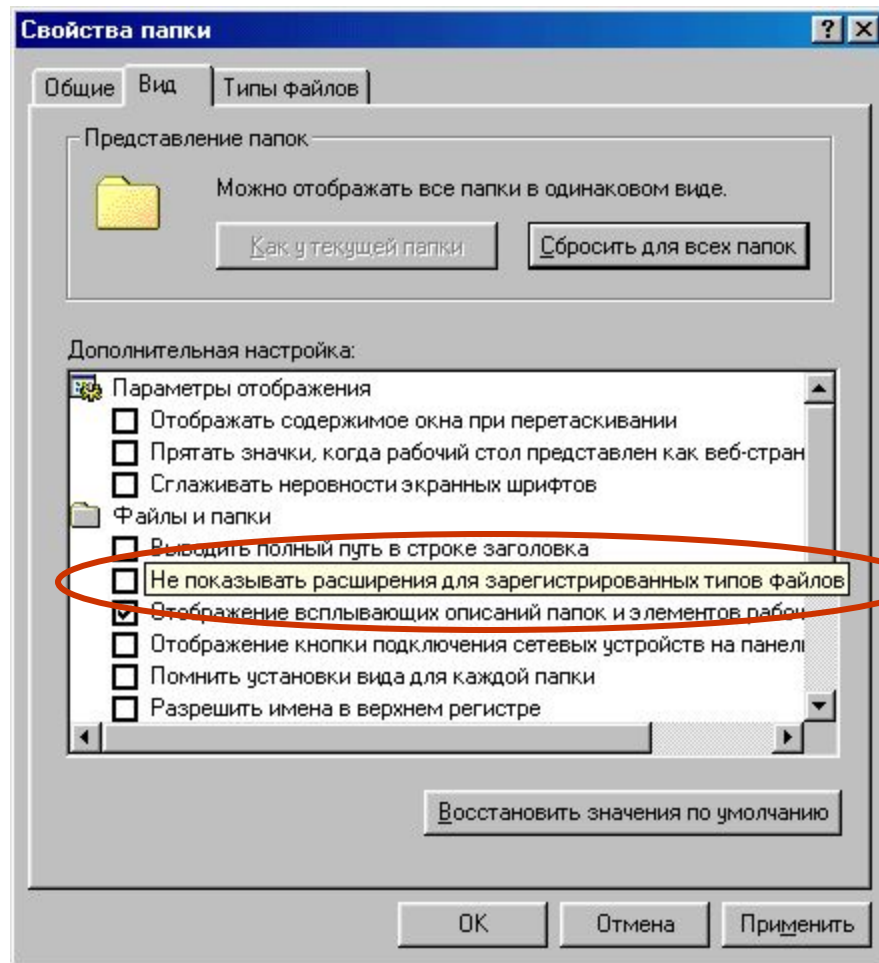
Свойства папки

?

Общие

Вид

Типы файлов

Представление папок

Можно отображать все папки в одинаковом виде.

Как у текущей папки

Сбросить для всех папок

Дополнительная настройка:

Параметры отображения

Отображать содержимое окна при перетаскивании

Прятать значки, когда рабочий стол представлен как веб-стран

Сглаживать неровности экранных шрифтов

Файлы и папки

Выводить полный путь в строке заголовка

Не показывать расширения для зарегистрированных типов файлов

Отображение всплывающих описаний папок и элементов рабо

Отображение кнопки подключения сетевых устройств на панел

Помнить установки вида для каждой папки

Разрешить имена в верхнем регистре

Восстановить значения по умолчанию

OK

Отмена

Применить